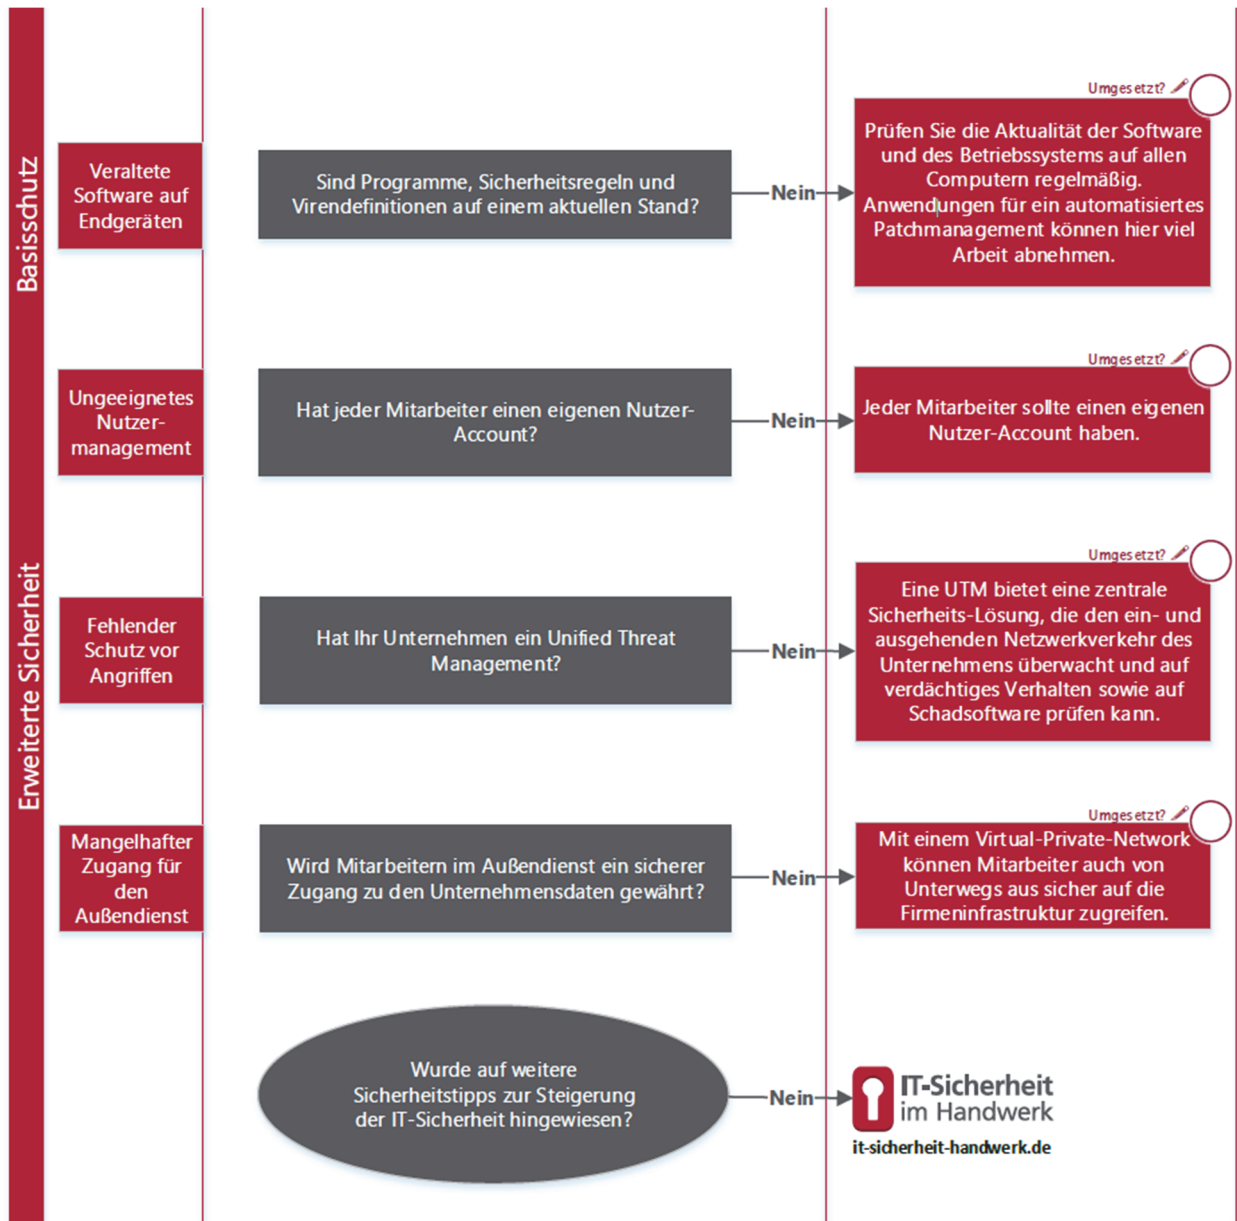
Basisschutz

Erweiterte Sicherheit

Veraltete Software auf Endgeräten

Sind Programme, Sicherheitsregeln und Virendefinitionen auf einem aktuellen Stand?

Nein

Umgesetzt?

Prüfen Sie die Aktualität der Software und des Betriebssystems auf allen Computern regelmäßig. Anwendungen für ein automatisiertes Patchmanagement können hier viel Arbeit abnehmen.

Ungeeignetes Nutzer-management

Hat jeder Mitarbeiter einen eigenen Nutzer-Account?

Nein

Umgesetzt?

Jeder Mitarbeiter sollte einen eigenen Nutzer-Account haben.

Fehlender Schutz vor Angriffen

Hat Ihr Unternehmen ein Unified Threat Management?

Nein

Umgesetzt?

Eine UTM bietet eine zentrale Sicherheits-Lösung, die den ein- und ausgehenden Netzwerkverkehr des Unternehmens überwacht und auf verdächtiges Verhalten sowie auf Schadsoftware prüfen kann.

Mangelhafter Zugang für den Außendienst

Wird Mitarbeitern im Außendienst ein sicherer Zugang zu den Unternehmensdaten gewährt?

Nein

Umgesetzt?

Mit einem Virtual-Private-Network können Mitarbeiter auch von Unterwegs aus sicher auf die Firmeninfrastruktur zugreifen.

Wurde auf weitere Sicherheitstipps zur Steigerung der IT-Sicherheit hingewiesen?

Nein

IT-Sicherheit im Handwerk
it-sicherheit-handwerk.de